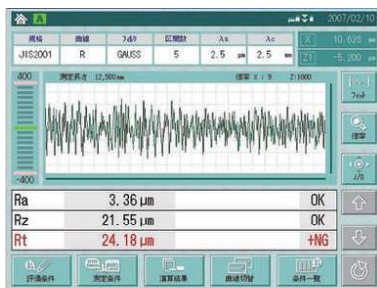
A

2007/02/10

| 規格 | 曲線 | フィルタ | 区間数 | λs | λc |
|---|---|---|---|---|---|
| JIS2001 | R | GAUSS | 5 | 2.5 μm | 2.5 mm |

X 10.628 mm
Z1 -5.200 μm

400

測定長さ 12.500mm

倍率 X : 5 Z : 1000

-400

Ra 3.36 μm OK
Rz 21.55 μm OK
Rt 24.18 μm +NG

評価条件
測定条件
演算結果
画面切替
条件一覧